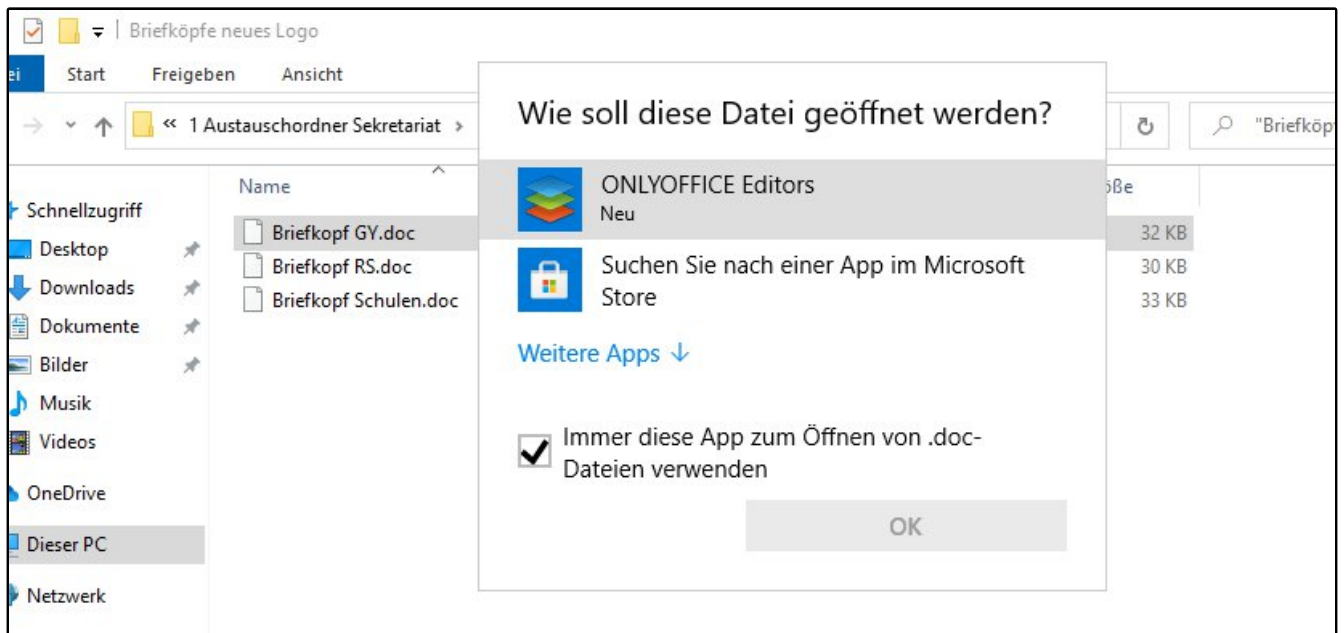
Briefköpfe neues Logo

ei Start Freigeben Ansicht

« 1 Austauschordner Sekretariat >

"Briefköpf

Schnellzugriff
Desktop
Downloads
Dokumente
Bilder
Musik
Videos
OneDrive
Dieser PC
Netzwerk

Name
Briefkopf GY.doc
Briefkopf RS.doc
Briefkopf Schulen.doc

ße
32 KB
30 KB
33 KB

Wie soll diese Datei geöffnet werden?

ONLYOFFICE Editors
Neu

Suchen Sie nach einer App im Microsoft Store

Weitere Apps ↓

Immer diese App zum Öffnen von .doc-Dateien verwenden

OK